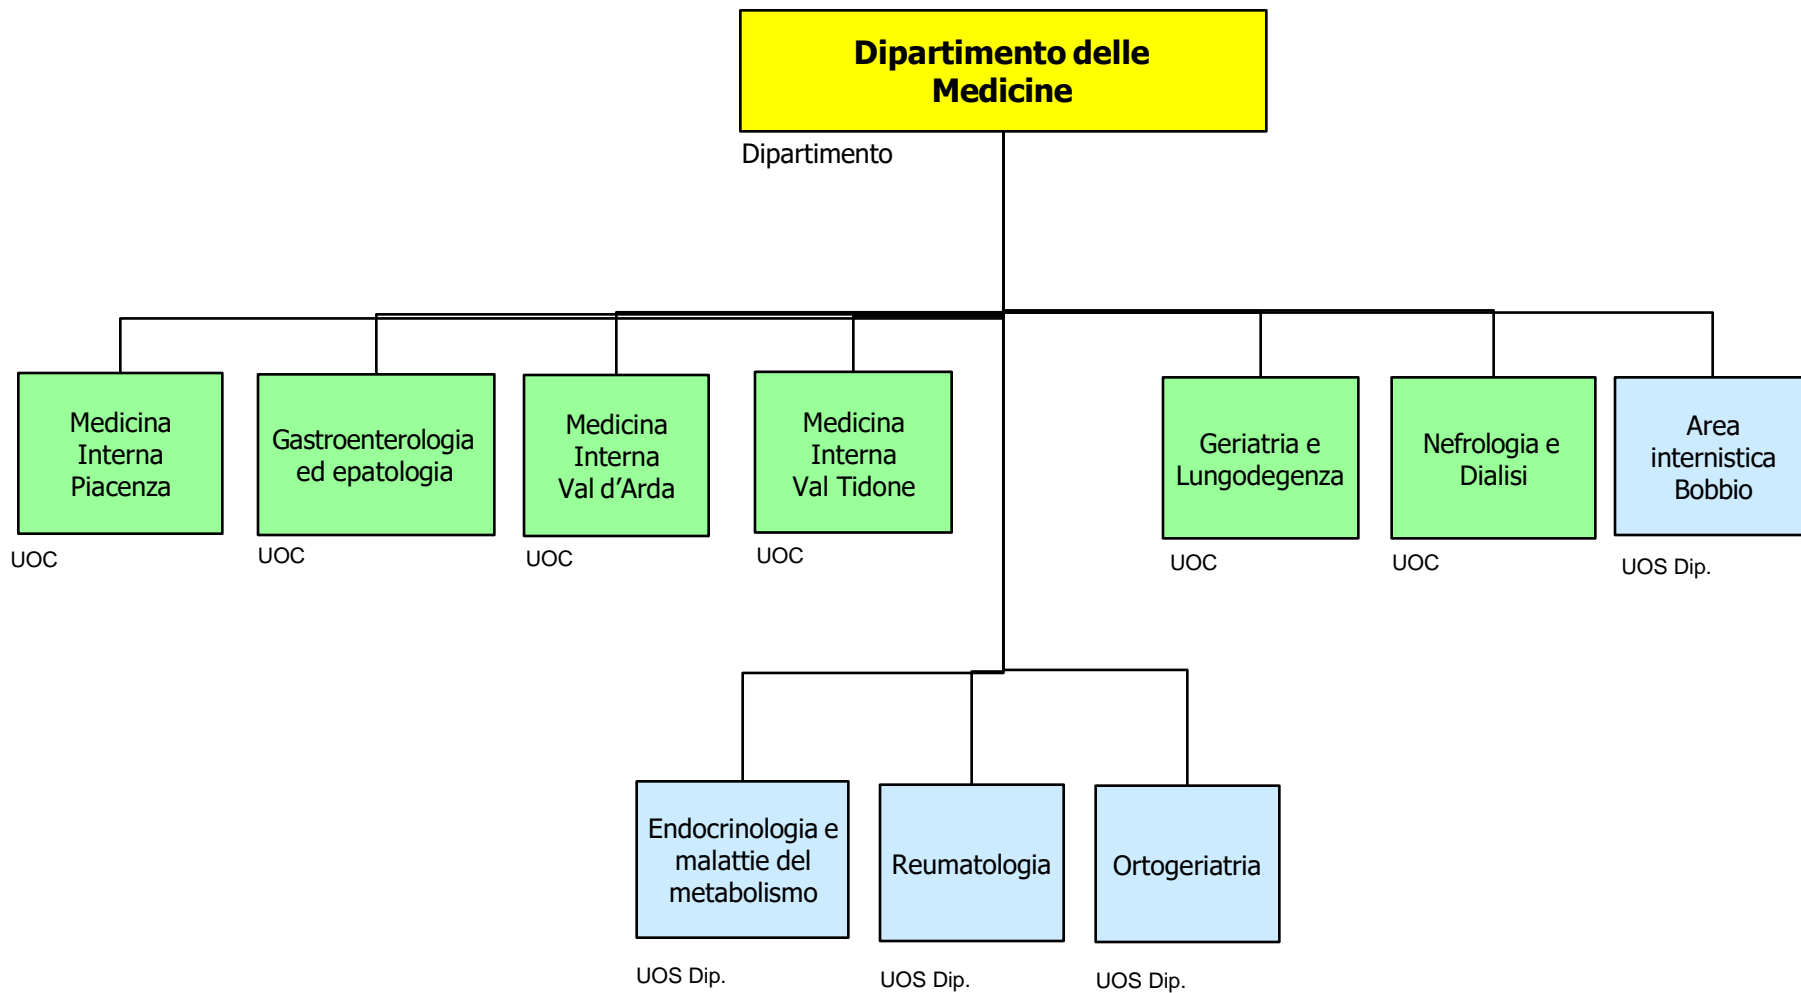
Dipartimento delle Medicine

Dipartimento

Medicina Interna Piacenza

UOC

Gastroenterologia ed epatologia

UOC

Medicina Interna Val d’Arda

UOC

Medicina Interna Val Tidone

UOC

Geriatria e Lungodegenza

UOC

Nefrologia e Dialisi

UOC

Area internistica Bobbio

UOS Dip.

Endocrinologia e malattie del metabolismo

UOS Dip.

Reumatologia

UOS Dip.

Ortogeriatria

UOS Dip.